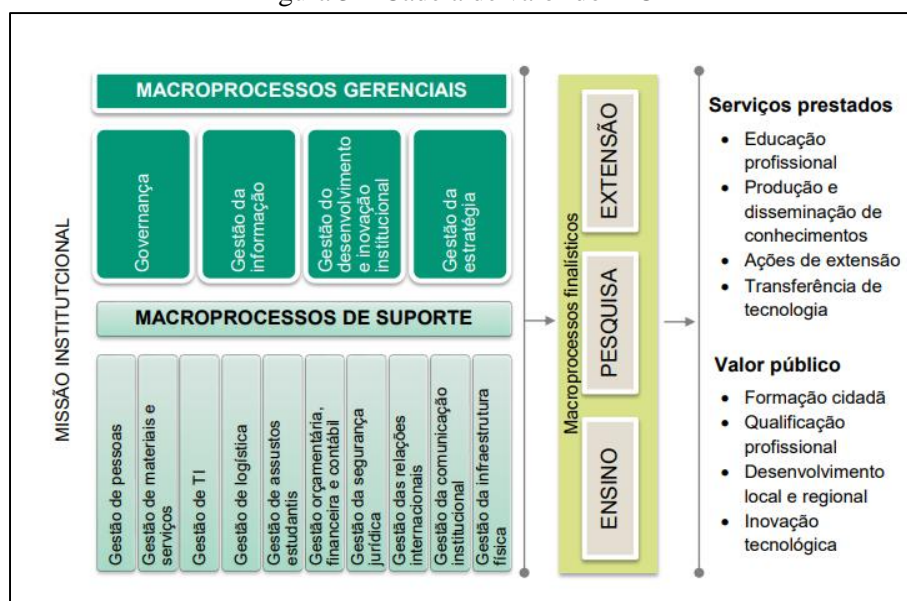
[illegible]

MISSÃO INSTITUCIONAL

MACROPROCESSOS GERENCIAIS

Governança

Gestão da informação

Gestão do desenvolvimento e inovação institucional

Gestão da estratégia

MACROPROCESSOS DE SUPORTE

Gestão de pessoas

Gestão de materiais e serviços

Gestão de TI

Gestão de logística

Gestão de assustos estudantis

Gestão orçamentária, financeira e contábil

Gestão da segurança jurídica

Gestão das relações internacionais

Gestão da comunicação institucional

Gestão da infraestrutura física

Macroprocessos finalísticos

EXTENSÃO

PESQUISA

ENSINO

Serviços prestados
- Educação profissional
- Produção e disseminação de conhecimentos
- Ações de extensão
- Transferência de tecnologia

Valor público
- Formação cidadã
- Qualificação profissional
- Desenvolvimento local e regional
- Inovação tecnológica